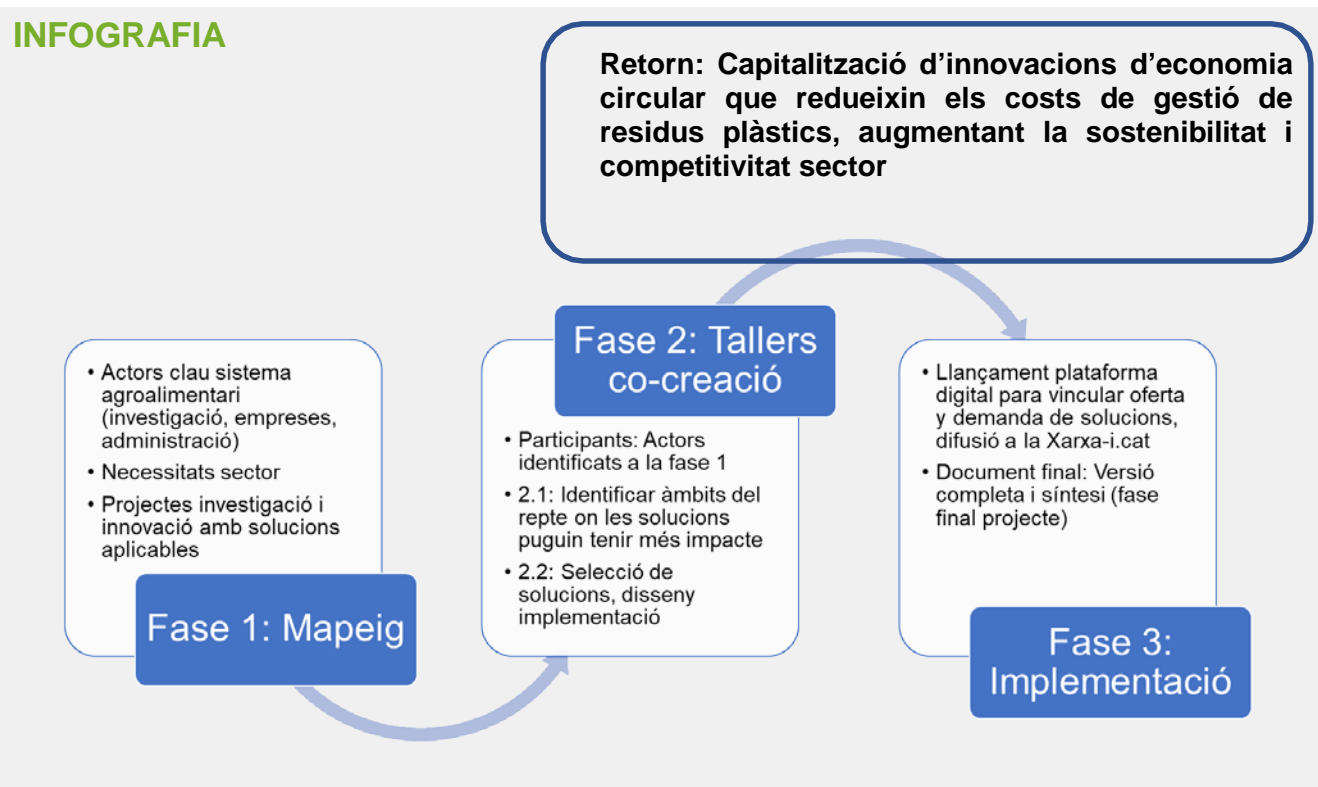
INFOGRAFIA

Retorn: Capitalització d'innovacions d'economia circular que redueixin els costs de gestió de residus plàstics, augmentant la sostenibilitat i competitivitat sector

- Actors clau sistema agroalimentari (investigació, empreses, administració)
- Necessitats sector
- Projectes investigació i innovació amb solucions aplicables

Fase 1: Mapeig

Fase 2: Tallers co-creació

- Participants: Actors identificats a la fase 1
- 2.1: Identificar àmbits del repte on les solucions puguin tenir més impacte
- 2.2: Selecció de solucions, disseny implementació

- Llançament plataforma digital para vincular oferta y demanda de solucions, difusió a la Xarxa-i.cat
- Document final: Versió completa i síntesi (fase final projecte)

Fase 3: Implementació